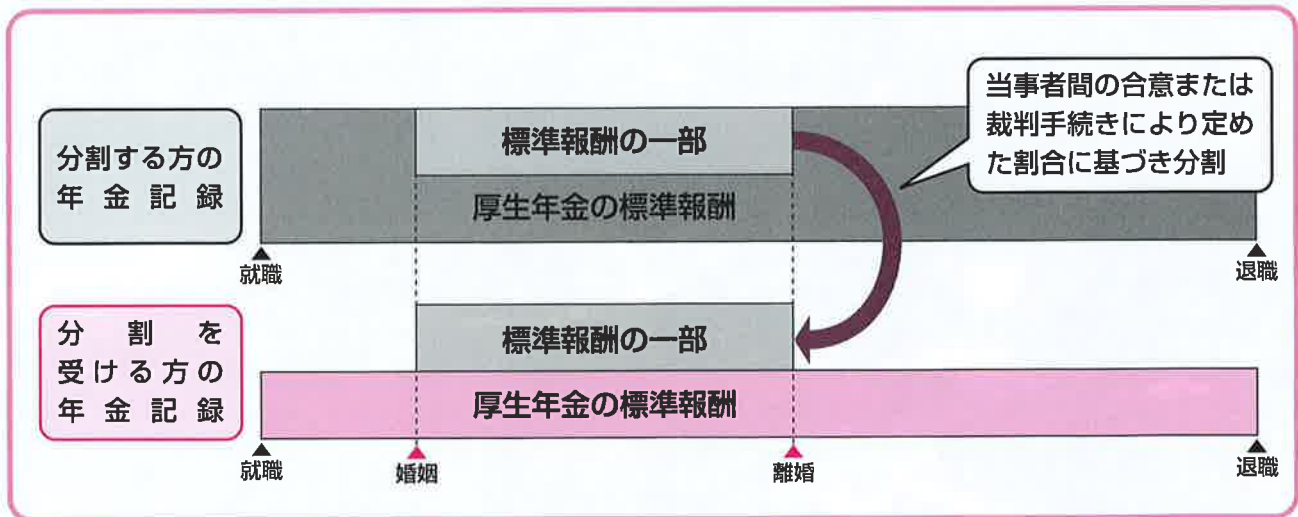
分割する方の年金記録

標準報酬の一部

厚生年金の標準報酬

当事者間の合意または裁判手続きにより定めた割合に基づき分割

就職

退職

分割を受ける方の年金記録

標準報酬の一部

厚生年金の標準報酬

就職

婚姻

離婚

退職